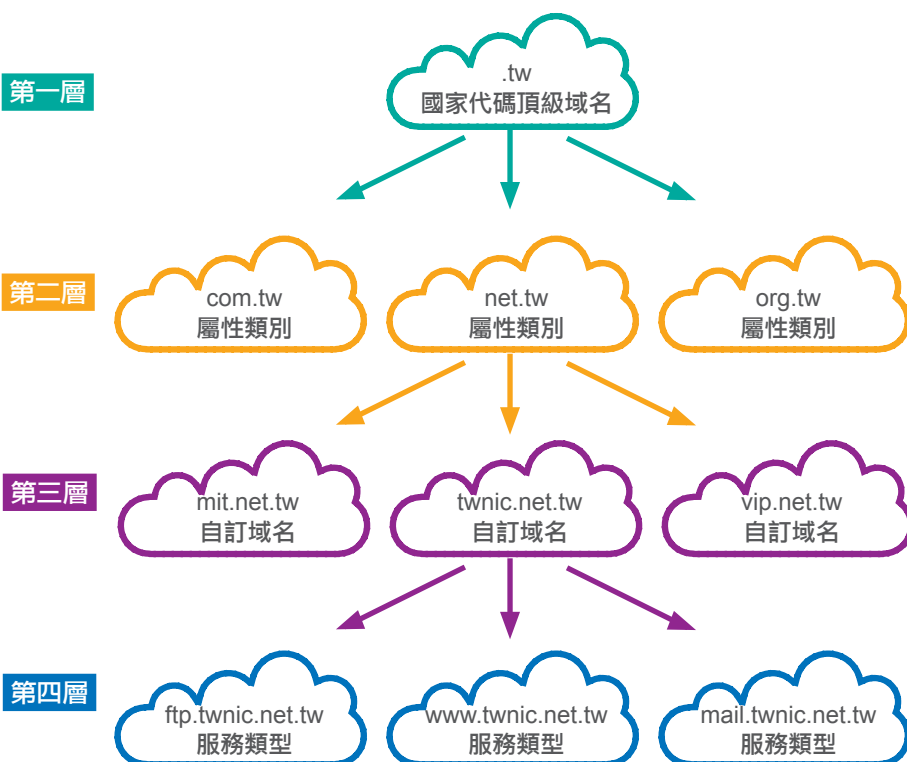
第一層

.tw
國家代碼頂級域名

第二層

com.tw
屬性類別

net.tw
屬性類別

org.tw
屬性類別

第三層

mit.net.tw
自訂域名

twnic.net.tw
自訂域名

vip.net.tw
自訂域名

第四層

ftp.twnic.net.tw
服務類型

www.twnic.net.tw
服務類型

mail.twnic.net.tw
服務類型